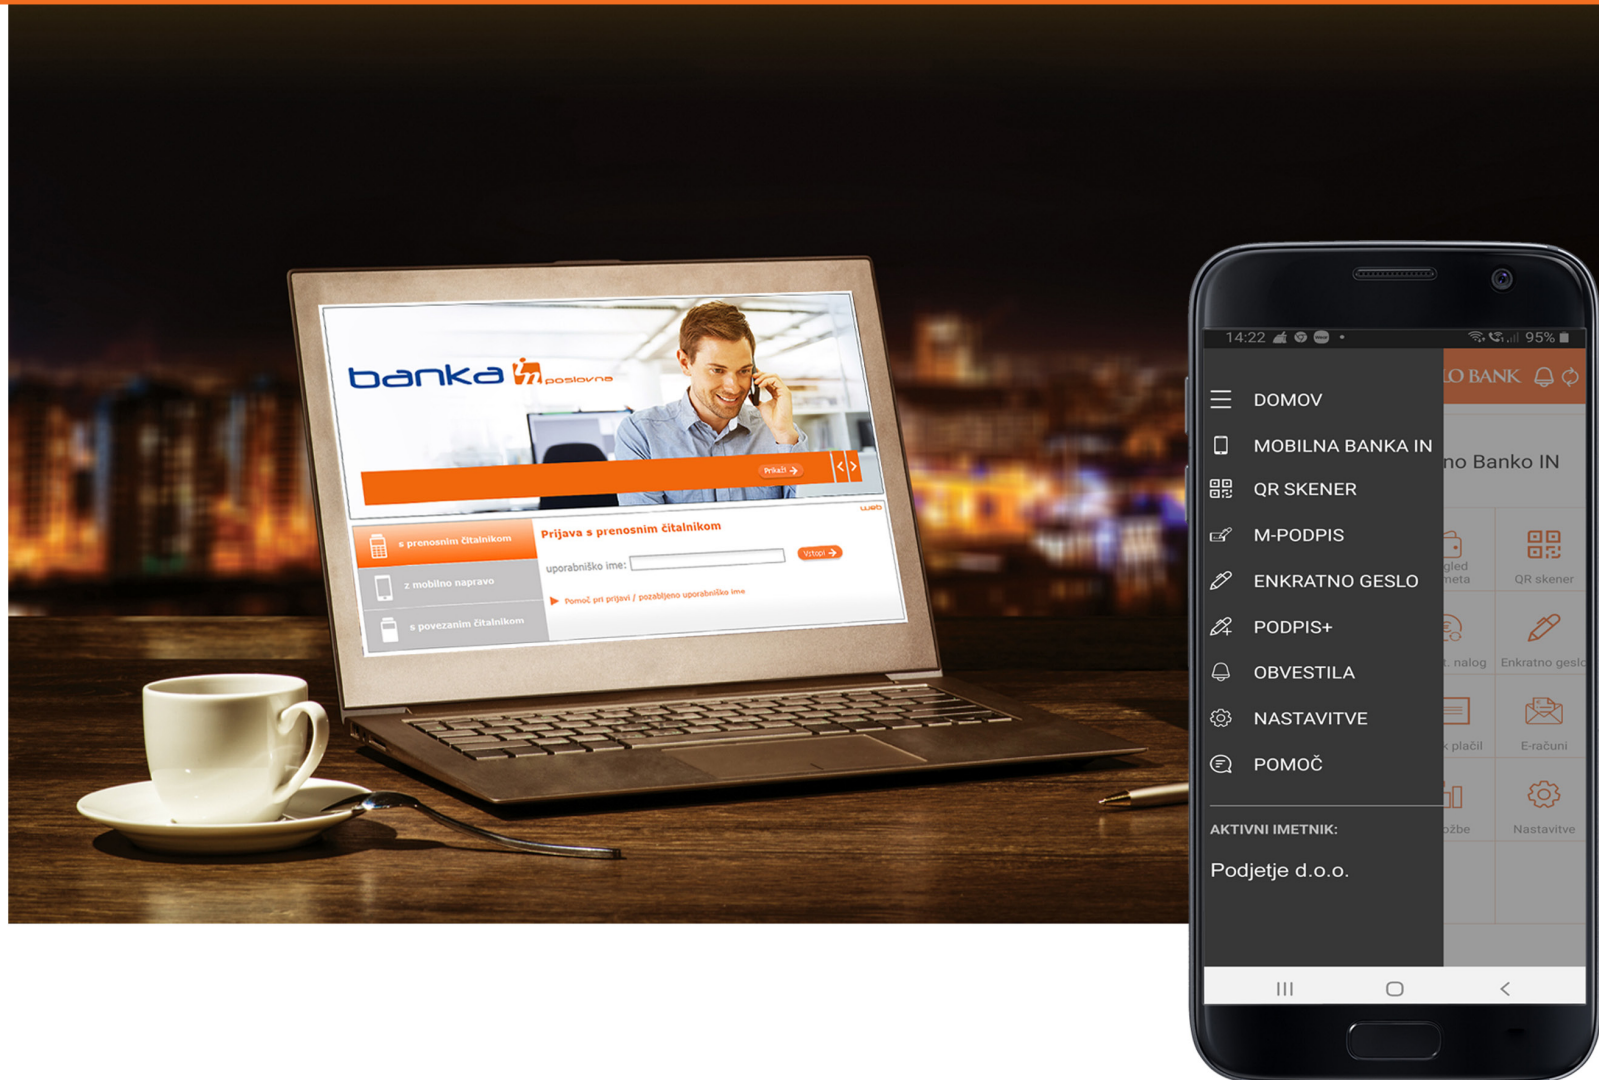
banka in poslovna

Prikaži

web

s prenosnim čitalnikom

z mobilno napravo

s povezanim čitalnikom

Prijava s prenosnim čitalnikom

uporabniško ime:

Vstopi

Pomoč pri prijavi / pozabljeno uporabniško ime

14:22

95%

LO BANK

no Banko IN

gled
meta

QR skener

t. nalog

Enkratno geslo

k plačil

E-računi

ožbe

Nastavitve

DOMOV

MOBILNA BANKA IN

QR SKENER

M-PODPIS

ENKRATNO GESLO

PODPIS+

OBVESTILA

NASTAVITVE

POMOČ

AKTIVNI IMETNIK:

Podjetje d.o.o.